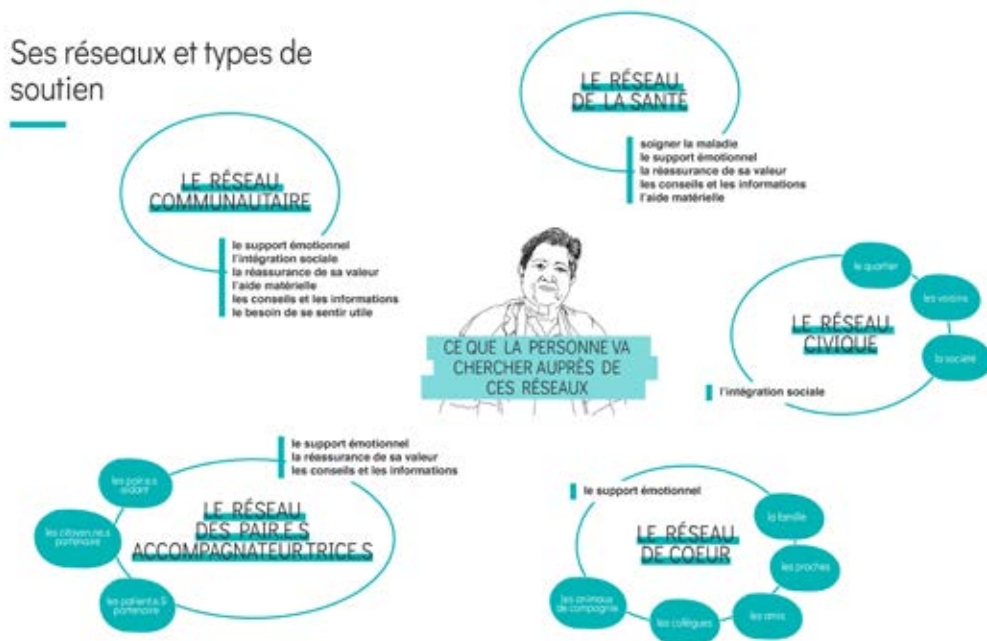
Ses réseaux et types de soutien

LE RÉSEAU DE LA SANTÉ

soigner la maladie
le support émotionnel
la réassurance de sa valeur
les conseils et les informations
l'aide matérielle

LE RÉSEAU COMMUNAUTAIRE

le support émotionnel
l'intégration sociale
la réassurance de sa valeur
l'aide matérielle
les conseils et les informations
le besoin de se sentir utile

le quartier
les voisins
la société

LE RÉSEAU CIVIQUE

l'intégration sociale

CE QUE LA PERSONNE VA CHERCHER AUPRÈS DE CES RÉSEAUX

le support émotionnel
la réassurance de sa valeur
les conseils et les informations

les pair.e.s aidant
les citoyen.ne.s partenaire
les patient.e.s partenaire

LE RÉSEAU DES PAIR.E.S ACCOMPAGNATEUR.TRICE.S

le support émotionnel

LE RÉSEAU DE COEUR

la famille
les proches
les amis
les collègues
les animaux de compagnie